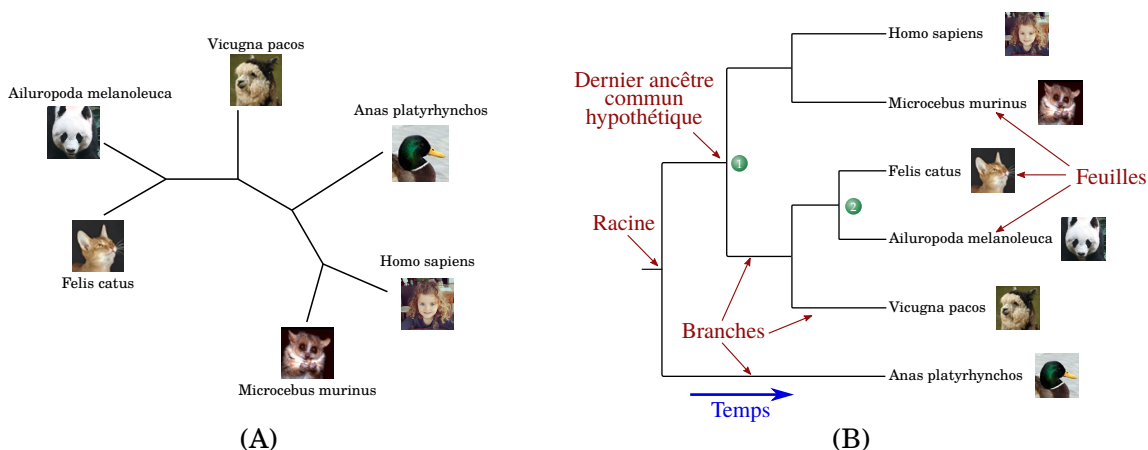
Vicugna pacos

Ailuropoda melanoleuca

Anas platyrhynchos

Felis catus

Homo sapiens

Microcebus murinus

(A)

Homo sapiens

Dernier ancêtre commun hypothétique

Microcebus murinus

1

Felis catus

Feuilles

2

Racine

Ailuropoda melanoleuca

Vicugna pacos

Branches

Anas platyrhynchos

Temps

(B)